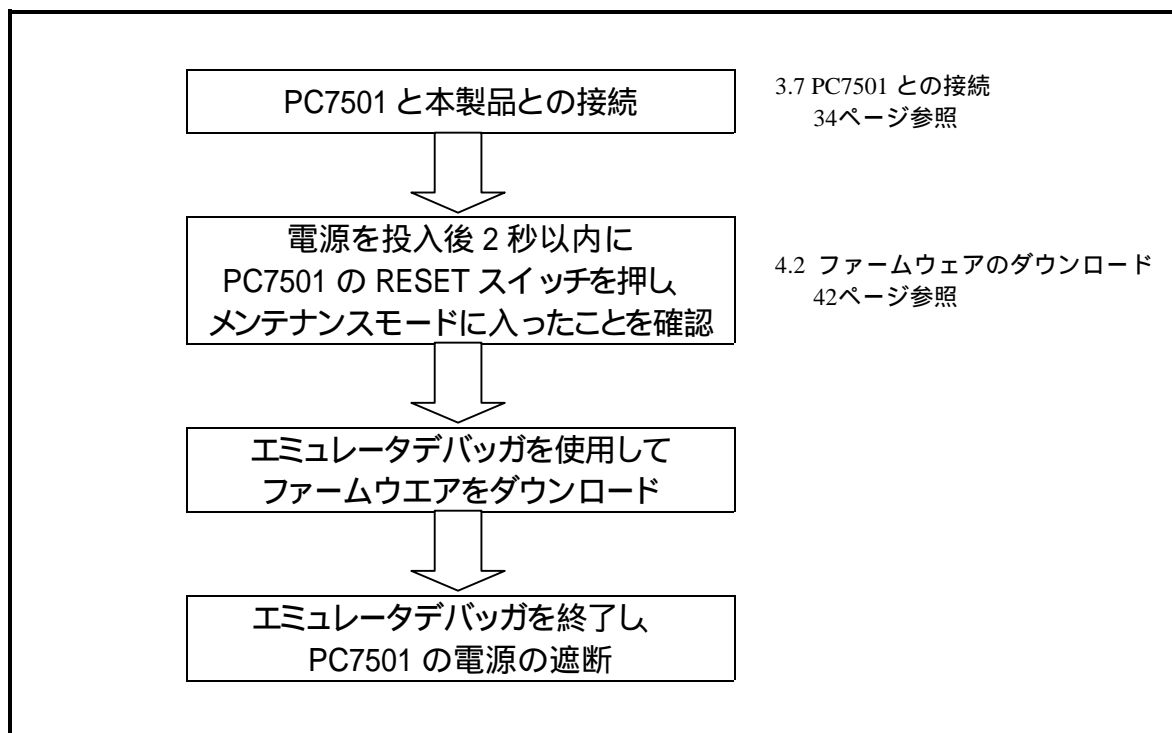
PC7501 と本製品との接続

3.7 PC7501 との接続
34ページ参照

電源を投入後 2 秒以内に
PC7501 の RESET スイッチを押し、
メンテナンスモードに入ったことを確認

4.2 ファームウェアのダウンロード
42ページ参照

エミュレータデバッガを使用して
ファームウエアをダウンロード

エミュレータデバッガを終了し、
PC7501 の電源の遮断